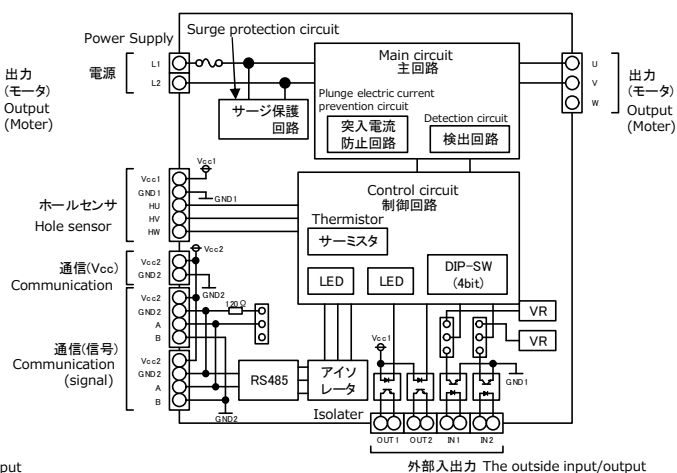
Surge protection circuit

Power Supply

出力
(モータ)
Output
(Moter)

電源

L1
L2

サージ保護
回路

Main circuit
主回路

Plunge electric current
prevention circuit

突入電流
防止回路

Detection circuit

検出回路

U
V
W

出力
(モータ)
Output
(Moter)

Vcc1

ホールセンサ
Hole sensor

Vcc1
GND1
HU
HV
HW

GND1

Control circuit
制御回路

Thermistor

サーミスタ

Vcc2

通信(Vcc)
Communication

Vcc2
GND2

GND2

LED

LED

DIP-SW
(4bit)

Vcc2
GND2
A
B

120Ω

VR

VR

通信(信号)
Communication
(signal)

Vcc2
GND2
A
B

RS485

アイソ
レータ

Vcc1

GND1

GND2

Isolater

OUT1
OUT2
IN1
IN2

外部入出力 The outside input/output

put